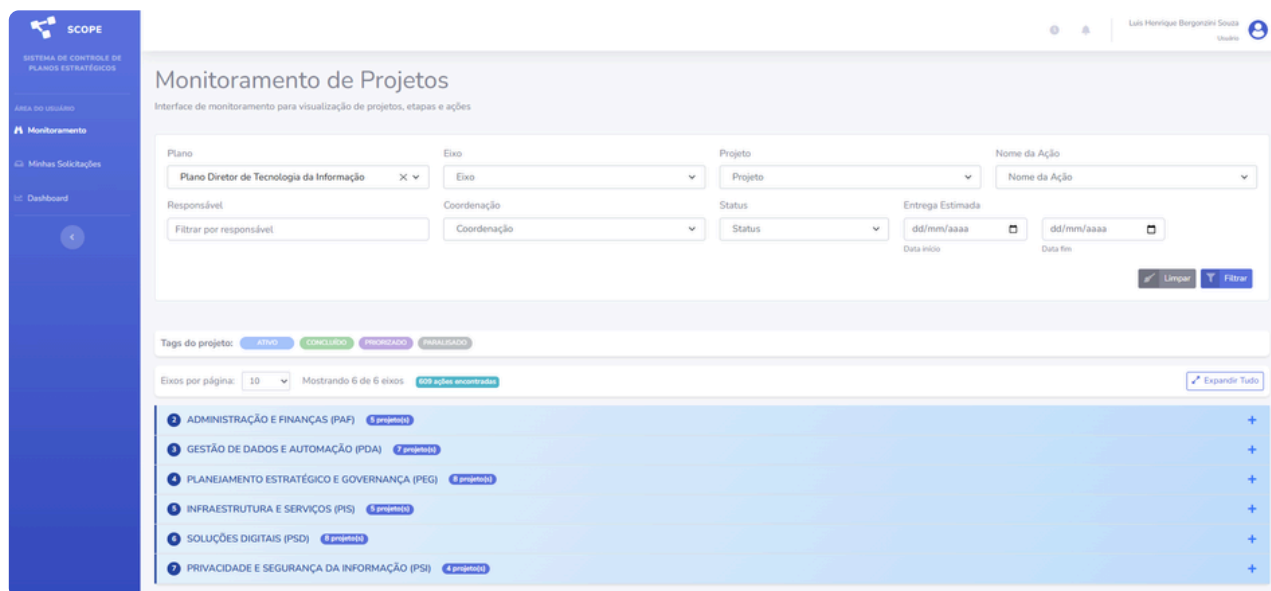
SCOPE
SISTEMA DE CONTROLE DE PLANOS ESTRATÉGICOS

ÁREA DO USUÁRIO
Monitoramento
Minhas Solicitações
Dashboard

Luis Henrique Bergonzini Souza
Usuário

Monitoramento de Projetos
Interface de monitoramento para visualização de projetos, etapas e ações

Plano
Plano Diretor de Tecnologia da Informação
Eixo
Eixo
Projeto
Projeto
Nome da Ação
Nome da Ação
Responsável
Filtrar por responsável
Coordenação
Coordenação
Status
Status
Entrega Estimada
dd/mm/aaaa
Data início
dd/mm/aaaa
Data fim
Limpar
Filtrar

Tags do projeto: ATIVO CONCLUÍDO PRIORIZADO PARALISADO

Eixos por página: 10 Mostrando 6 de 6 eixos 609 ações encontradas
Expandir Tudo

2 ADMINISTRAÇÃO E FINANÇAS (PAF) 5 projeto(s)
3 GESTÃO DE DADOS E AUTOMAÇÃO (PDA) 7 projeto(s)
4 PLANEJAMENTO ESTRATÉGICO E GOVERNANÇA (PEG) 8 projeto(s)
5 INFRAESTRUTURA E SERVIÇOS (PIS) 5 projeto(s)
6 SOLUÇÕES DIGITAIS (PSD) 8 projeto(s)
7 PRIVACIDADE E SEGURANÇA DA INFORMAÇÃO (PSI) 4 projeto(s)